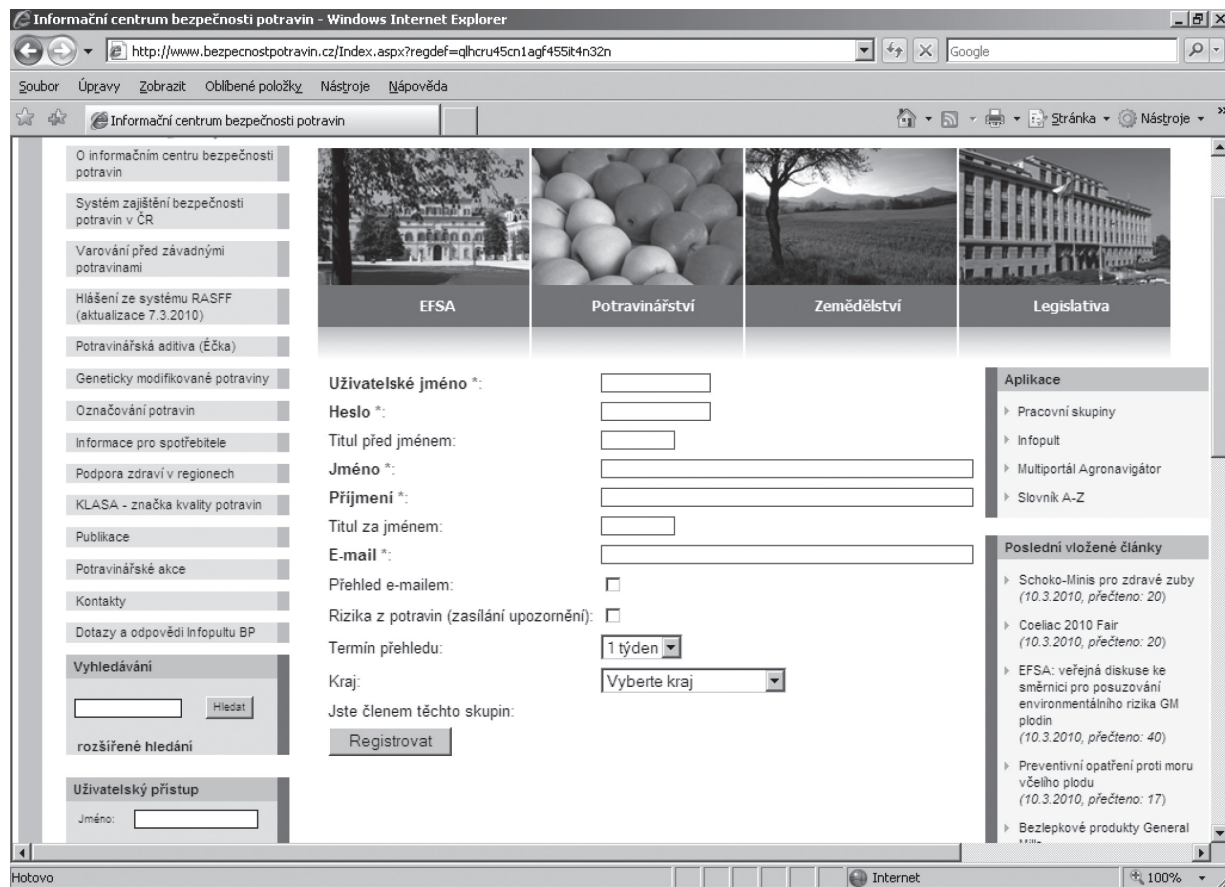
Informační centrum bezpečnosti potravin - Windows Internet Explorer

http://www.bezpecnostpotravin.cz/Index.aspx?regdef=qlhcru45cn1agf455it4n32n

Google

Soubor Úpravy Zobrazit Oblíbené položky Nástroje Nápověda

Informační centrum bezpečnosti potravin

Stránka ▾ Nástroje ▾

O informačním centru bezpečnosti potravin

Systém zajištění bezpečnosti potravin v ČR

Varování před závadnými potravinami

Hlášení ze systému RASFF (aktualizace 7.3.2010)

Potravinářská aditiva (Éčka)

Geneticky modifikované potraviny

Označování potravin

Informace pro spotřebitele

Podpora zdraví v regionech

KLASA - značka kvality potravin

Publikace

Potravinářské akce

Kontakty

Dotazy a odpovědi Infopultu BP

Vyhledávání

Hledat

rozšířené hledání

Uživatelský přístup

Jméno:

EFSA

Potravinářství

Zemědělství

Legislativa

Uživatelské jméno *:

Heslo *:

Titul před jménem:

Jméno *:

Příjmení *:

Titul za jménem:

E-mail *:

Přehled e-mailem:

Rizika z potravin (zasílání upozornění):

Termín přehledu: 1 týden

Kraj: Vyberte kraj

Jste členem těchto skupin:

Registrovat

Aplikace

Pracovní skupiny

Infopult

Multiportál Agronavigátor

Slovník A-Z

Poslední vložené články

Schoko-Minis pro zdravé zuby (10.3.2010, přečteno: 20)

Coeliac 2010 Fair (10.3.2010, přečteno: 20)

EFSA: veřejná diskuse ke směrnici pro posuzování environmentálního rizika GM plodin (10.3.2010, přečteno: 40)

Preventivní opatření proti moru včelího plodu (10.3.2010, přečteno: 17)

Bezlepkové produkty General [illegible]

Hotovo

Internet

100%